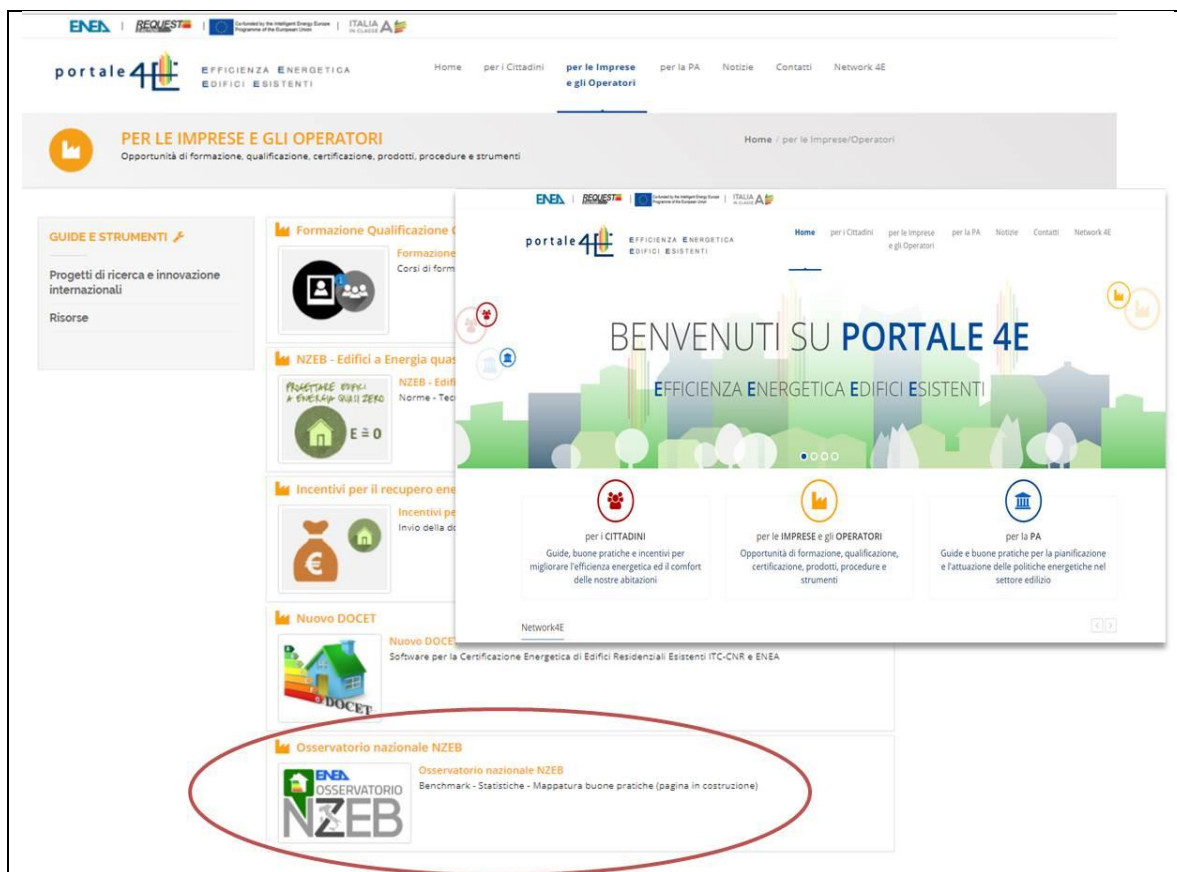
ENEA | REQUEST | Co-funded by the Intelligent Energy Europe Programme of the European Union | ITALIA IN CLASSE A

portale 4E EFFICIENZA ENERGETICA EDIFICI ESISTENTI

Home per i Cittadini per le Imprese e gli Operatori per la PA Notizie Contatti Network 4E

PER LE IMPRESE E GLI OPERATORI
Opportunità di formazione, qualificazione, certificazione, prodotti, procedure e strumenti

Home / per le Imprese/Operatori

GUIDE E STRUMENTI

Progetti di ricerca e innovazione internazionali

Risorse

Formazione Qualificazione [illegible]

Formazione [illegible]
Corsi di form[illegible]

NZEB - Edifici a Energia quas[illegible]

PROGETTARE EDIFICI A ENERGIA QUASI ZERO
E ≅ 0

NZEB - Edifi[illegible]
Norme - Tec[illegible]

Incentivi per il recupero ene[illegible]

Incentivi pe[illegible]
Invio della do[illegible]

€

Nuovo DOCET

Nuovo DOCE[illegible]
Software per la Certificazione Energetica di Edifici Residenziali Esistenti ITC-CNR e ENEA

DOCET

Osservatorio nazionale NZEB

ENEA OSSERVATORIO NZEB

Osservatorio nazionale NZEB
Benchmark - Statistiche - Mappatura buone pratiche (pagina in costruzione)

ENEA | REQUEST | Co-funded by the Intelligent Energy Europe Programme of the European Union | ITALIA IN CLASSE A

portale 4E EFFICIENZA ENERGETICA EDIFICI ESISTENTI

Home per i Cittadini per le Imprese e gli Operatori per la PA Notizie Contatti Network 4E

BENVENUTI SU PORTALE 4E

EFFICIENZA ENERGETICA EDIFICI ESISTENTI

per i CITTADINI
Guide, buone pratiche e incentivi per migliorare l'efficienza energetica ed il comfort delle nostre abitazioni

per le IMPRESE e gli OPERATORI
Opportunità di formazione, qualificazione, certificazione, prodotti, procedure e strumenti

per la PA
Guide e buone pratiche per la pianificazione e l'attuazione delle politiche energetiche nel settore edilizio

Network4E